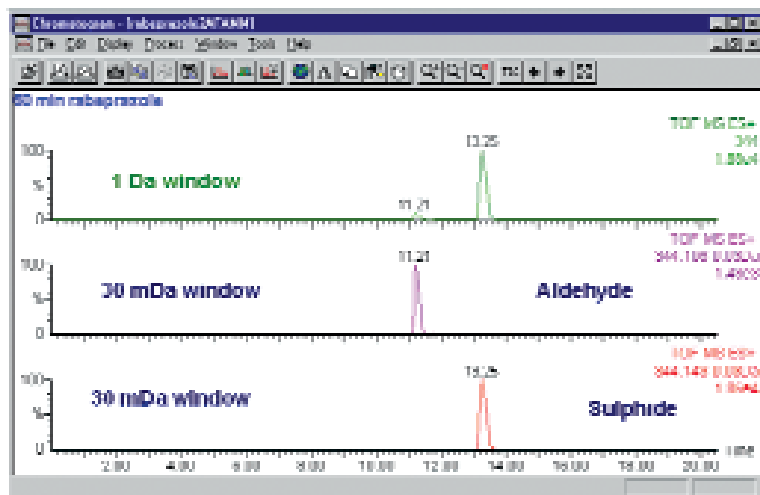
Chromatogram - [rabeprazole24?AM]
File Edit Display Process Window Tools Help
30 min rabeprazole
TOF MS ES+
344
1.88e4
100
%
0
1 Da window
11.21
13.25
TOF MS ES+
344.108 0.03Da
1.49e3
100
%
0
30 mDa window
11.21
Aldehyde
TOF MS ES+
344.148 0.03Da
1.89e4
100
%
0
30 mDa window
13.25
Sulphide
2.00
4.00
6.00
8.00
10.00
12.00
14.00
16.00
18.00
20.00
Time